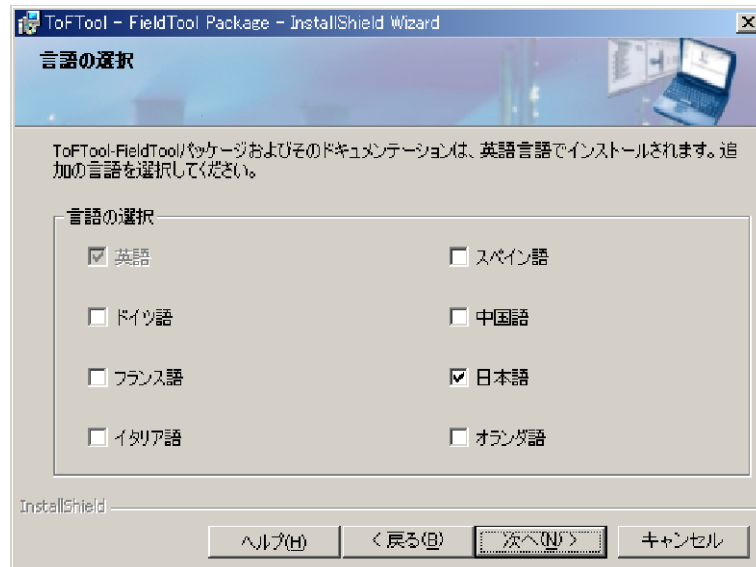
ToFTool - FieldTool Package - InstallShield Wizard

言語の選択

ToFTool-FieldToolパッケージおよびそのドキュメンテーションは、英語言語でインストールされます。追加の言語を選択してください。

言語の選択

☑ 英語
☐ スペイン語
☐ ドイツ語
☐ 中国語
☐ フランス語
☑ 日本語
☐ イタリア語
☐ オランダ語

InstallShield

ヘルプ(H)
< 戻る(B)
次へ(N) >
キャンセル